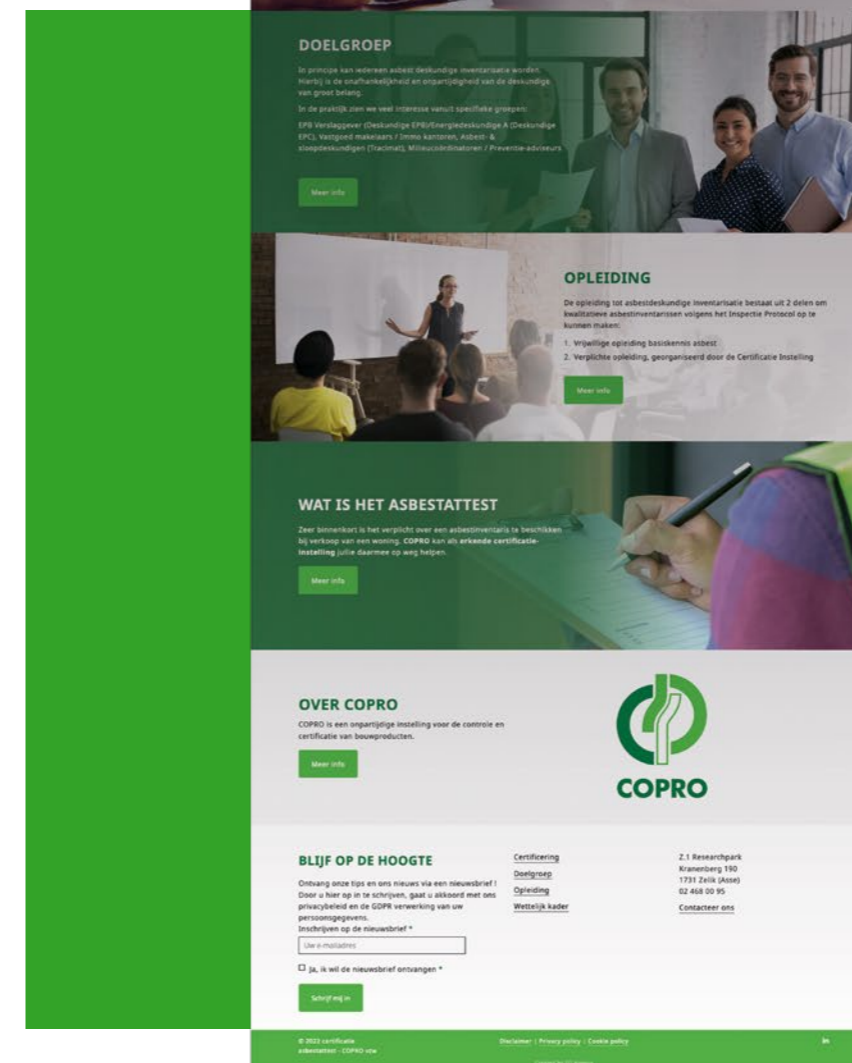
DOELGROEP

In principe kan iedereen asbest deskundige inventarisatie worden. Hierbij is de onafhankelijkheid en onpartijdigheid van de deskundige van groot belang.

In de praktijk zien we veel interesse vanuit specifieke groepen:

EPB Verslaggever (Deskundige EPB)/Energiedeskundige A (Deskundige EPC), Vastgoed makelaars / Immo kantoren, Asbest- & sloopdeskundigen (Tracimat), Milieucoördinatoren / Preventie-adviseurs.

Meer info

OPLEIDING

De opleiding tot asbestdeskundige inventarisatie bestaat uit 2 delen om kwalitatieve asbestinventarissen volgens het Inspectie Protocol op te kunnen maken:

1. Vrijwillige opleiding basiskennis asbest
2. Verplichte opleiding, georganiseerd door de Certificatie Instelling

Meer info

WAT IS HET ASBESTATTEST

Zeer binnenkort is het verplicht over een asbestinventaris te beschikken bij verkoop van een woning. COPRO kan als erkende certificatie-instelling jullie daarmee op weg helpen.

Meer info

OVER COPRO

COPRO is een onpartijdige instelling voor de controle en certificatie van bouwproducten.

Meer info

COPRO

BLIJF OP DE HOOGTE

Ontvang onze tips en ons nieuws via een nieuwsbrief ! Door u hier op in te schrijven, gaat u akkoord met ons privacybeleid en de GDPR verwerking van uw persoonsgegevens.
Inschrijven op de nieuwsbrief *

Uw e-mailadres

Ja, ik wil de nieuwsbrief ontvangen *

Schrijf mij in

Certificering
Doelgroep
Opleiding
Wettelijk kader

Z.1 Researchpark
Kranenberg 190
1731 Zellik (Asse)
02 468 00 95

Contacteer ons

© 2022 certificatie asbestattest - COPRO vzw

Disclaimer | Privacy policy | Cookie policy

in